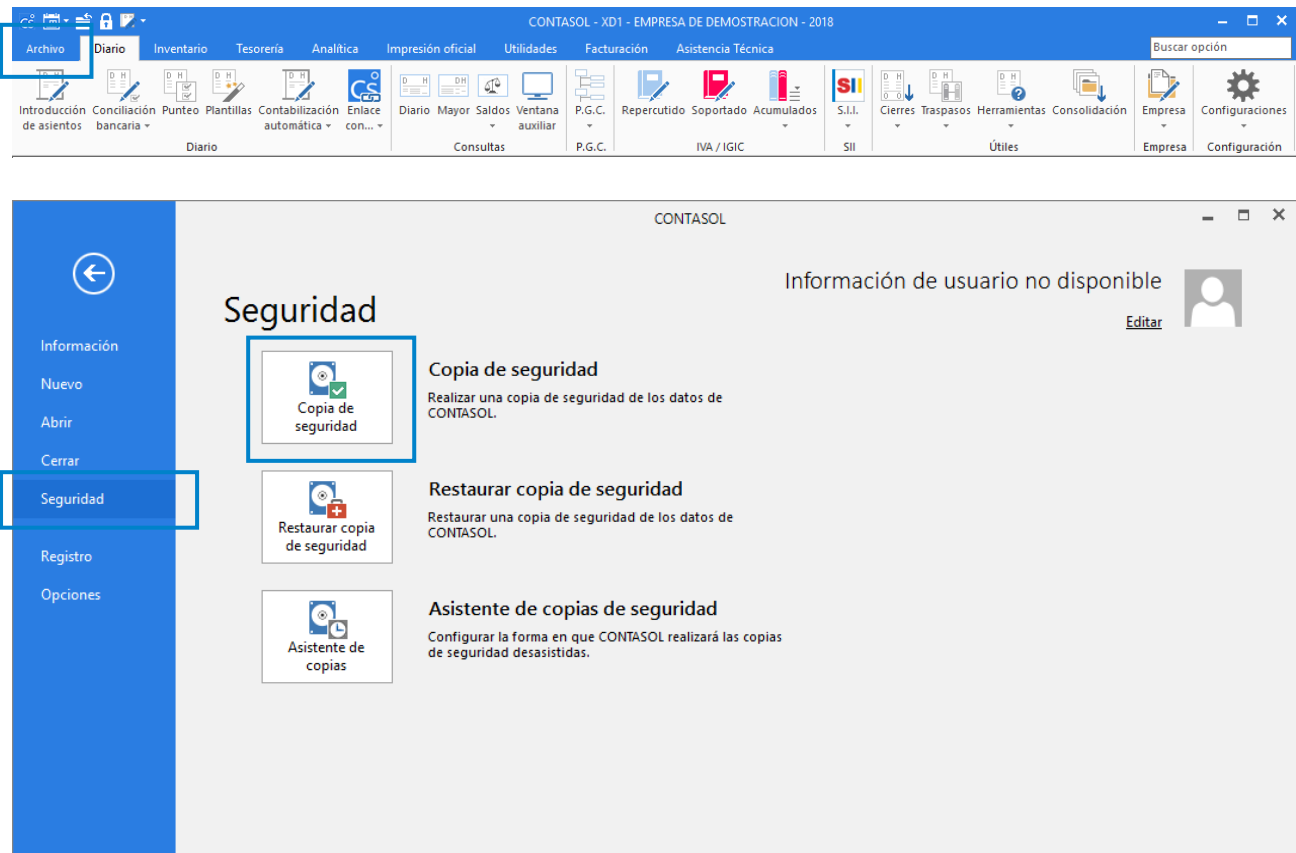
CONTASOL - XD1 - EMPRESA DE DEMOSTRACION - 2018

Archivo Diario Inventario Tesorería Analítica Impresión oficial Utilidades Facturación Asistencia Técnica

Buscar opción

Introducción de asientos
Conciliación bancaria
Punteo
Plantillas
Contabilización automática
Enlace con...
Diario

Diario
Mayor
Saldos
Ventana auxiliar
Consultas

P.G.C.
P.G.C.

Repercutido
Soportado
Acumulados
IVA / IGIC

S.I.I.
SII

Cierres
Traspasos
Herramientas
Consolidación
Útiles

Empresa
Empresa

Configuraciones
Configuración

CONTASOL

Información
Nuevo
Abrir
Cerrar
Seguridad
Registro
Opciones

Seguridad

Información de usuario no disponible
Editar

Copia de seguridad

Copia de seguridad
Realizar una copia de seguridad de los datos de CONTASOL.

Restaurar copia de seguridad

Restaurar copia de seguridad
Restaurar una copia de seguridad de los datos de CONTASOL.

Asistente de copias

Asistente de copias de seguridad
Configurar la forma en que CONTASOL realizará las copias de seguridad desasistidas.